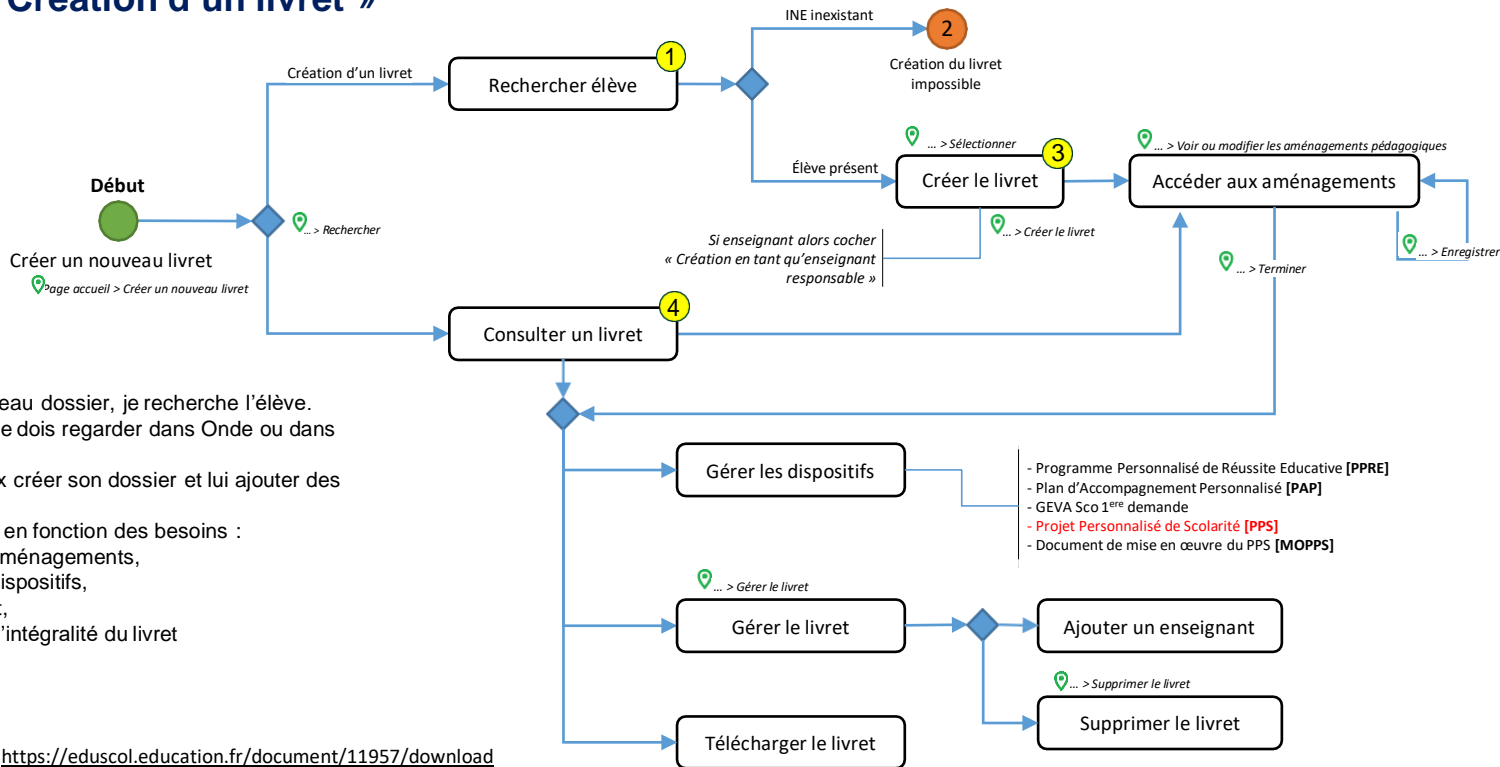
Création d'un livret »

Début

Créer un nouveau livret

Page accueil > Créer un nouveau livret

… > Rechercher

Création d'un livret

Rechercher élève

1

INE inexistant

2

Création du livret impossible

… > Sélectionner

Élève présent

Créer le livret

3

… > Voir ou modifier les aménagements pédagogiques

Accéder aux aménagements

… > Créer le livret

Si enseignant alors cocher « Création en tant qu'enseignant responsable »

… > Terminer

… > Enregistrer

Consulter un livret

4

Gérer les dispositifs

- Programme Personnalisé de Réussite Educative [PPRE]
- Plan d'Accompagnement Personnalisé [PAP]
- GEVA Sco 1$^{ere}$ demande
- Projet Personnalisé de Scolarité [PPS]
- Document de mise en œuvre du PPS [MOPPS]

… > Gérer le livret

Gérer le livret

Ajouter un enseignant

… > Supprimer le livret

Supprimer le livret

Télécharger le livret

eau dossier, je recherche l'élève.
e dois regarder dans Onde ou dans

x créer son dossier et lui ajouter des

en fonction des besoins :
ménagements,
ispositifs,
;,
'intégralité du livret

https://eduscol.education.fr/document/11957/download